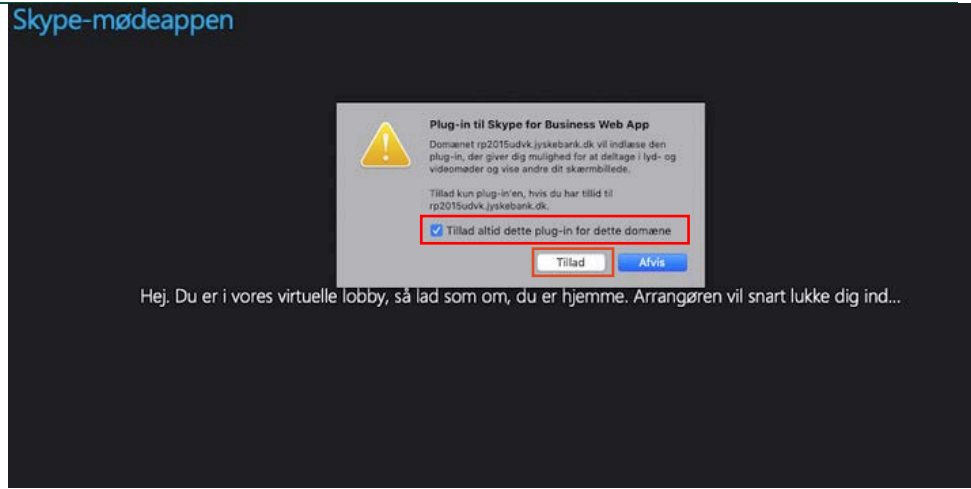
Skype-mødeappen

Plug-in til Skype for Business Web App

Domænet rp2015udvk.jyskebank.dk vil indlæse den plug-in, der giver dig mulighed for at deltage i lyd- og videomøder og vise andre dit skærmbillede.

Tillad kun plug-in'en, hvis du har tillid til rp2015udvk.jyskebank.dk.

Tillad altid dette plug-in for dette domæne

Tillad

Afvis

Hej. Du er i vores virtuelle lobby, så lad som om, du er hjemme. Arrangøren vil snart lukke dig ind...